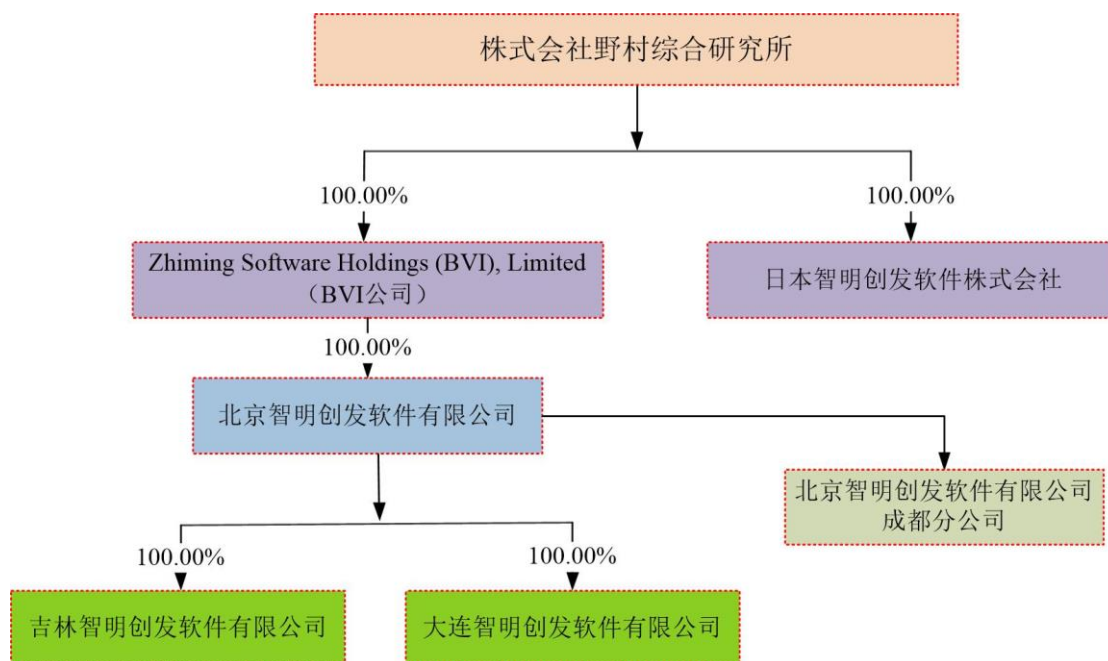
株式会社野村综合研究所

100.00%

100.00%

Zhiming Software Holdings (BVI), Limited
（BVI公司）

日本智明创发软件株式会社

100.00%

北京智明创发软件有限公司

北京智明创发软件有限公司
成都分公司

100.00%

100.00%

吉林智明创发软件有限公司

大连智明创发软件有限公司